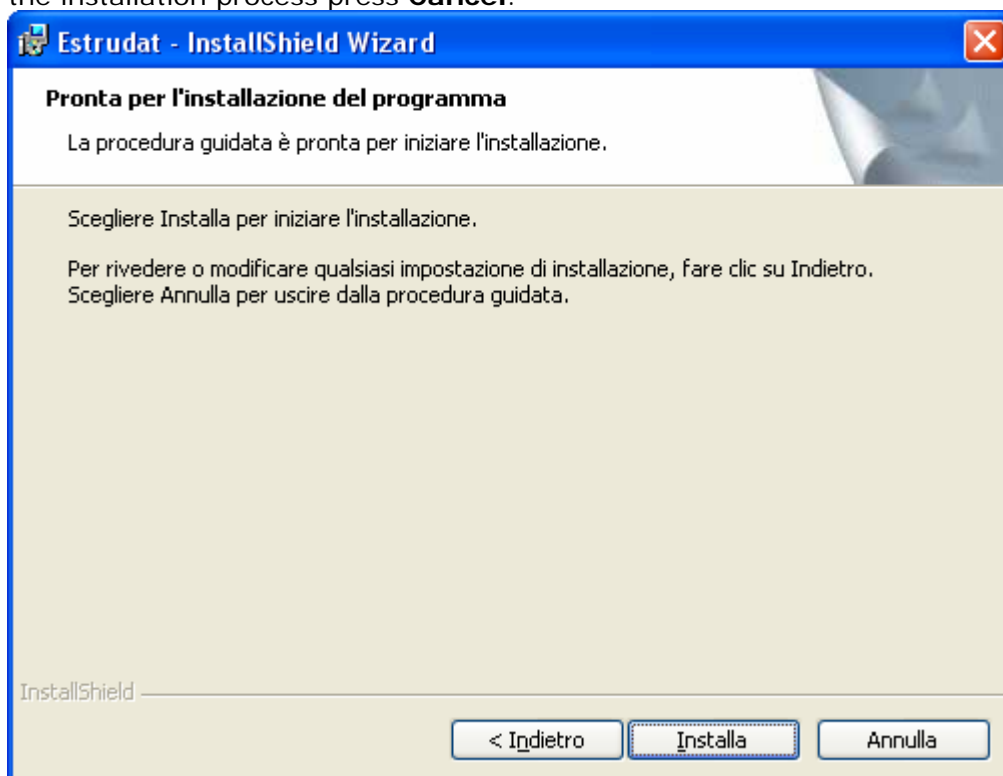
the installation process press Cancel.

Estrudat - InstallShield Wizard

Pronta per l'installazione del programma

La procedura guidata è pronta per iniziare l'installazione.

Scegliere Installa per iniziare l'installazione.

Per rivedere o modificare qualsiasi impostazione di installazione, fare clic su Indietro. Scegliere Annulla per uscire dalla procedura guidata.

InstallShield

< Indietro | Installa | Annulla